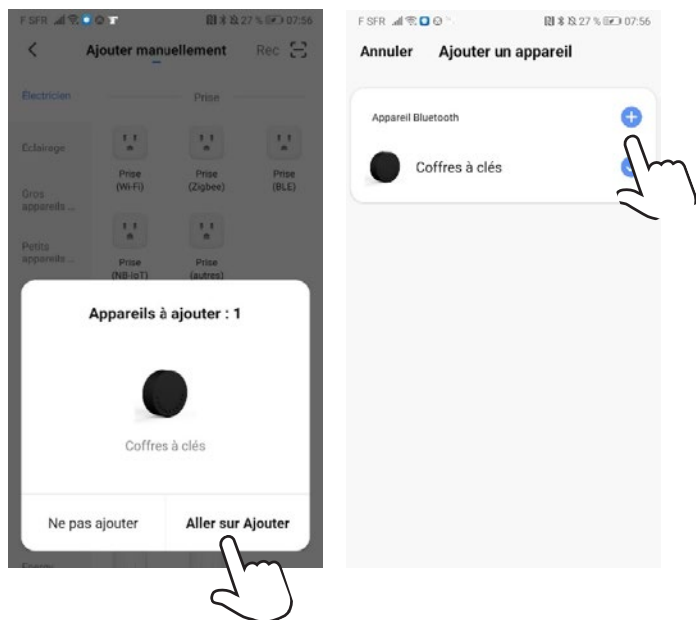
F SFR 27 % 07:56

Ajouter manuellement

Rec

Electricien

Prise

Éclairage

Prise (Wi-Fi)

Prise (Zigbee)

Prise (BLE)

Gros appareils ...

Petits appareils ...

Prise (NB-IoT)

Prise (autres)

Appareils à ajouter : 1

Coffres à clés

Ne pas ajouter

Aller sur Ajouter

Energy

F SFR 27 % 07:56

Annuler

Ajouter un appareil

Appareil Bluetooth

Coffres à clés